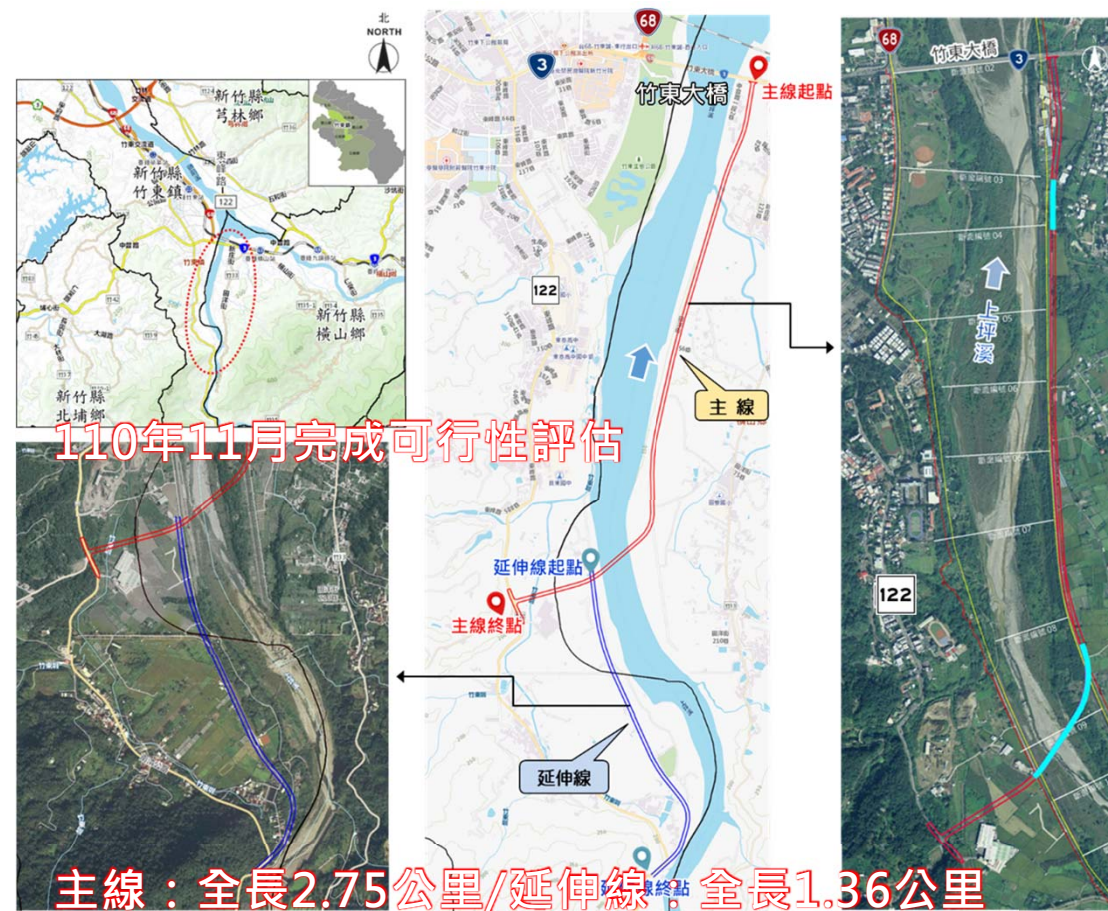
北
NORTH

新竹縣
芎林鄉
新竹縣
竹東鎮
122
3
新竹縣
橫山鄉
新竹縣
北埔鄉

68
3
竹東大橋
主線起點
122
主 線
延伸線起點
主線終點
延伸線
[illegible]線終點

68
竹東大橋
3
上坪溪
122

110年11月完成可行性評估

主線：全長2.75公里/延伸線：全長1.36公里